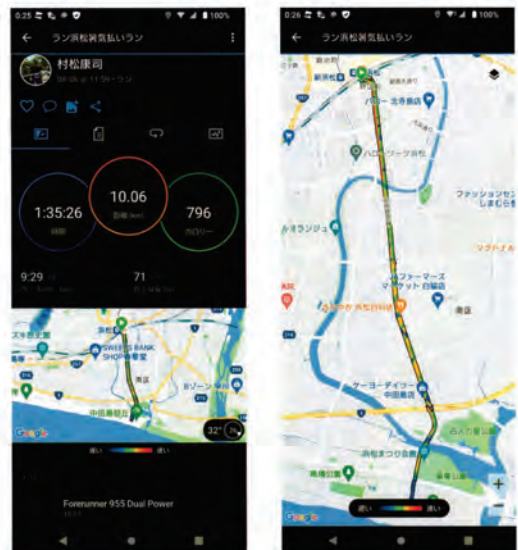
0:25

100%

ラン浜松祭気払いラン

村松康司

1:35:26

時間

10.06

距離 (km)

796

カロリー

9:29

71

SWEETS BANK SHOP

南区

中田島砂丘

32°

Google

遅い

速い

Forerunner 955 Dual Power

0:26

100%

ラン浜松祭気払いラン

新浜松

ハロー

ファッションセンターしまむら

ファーマーズマーケット 白脇店

南区

ケーヨーデイツー 中田島店

浜松まつり会館

Google

遅い

速い